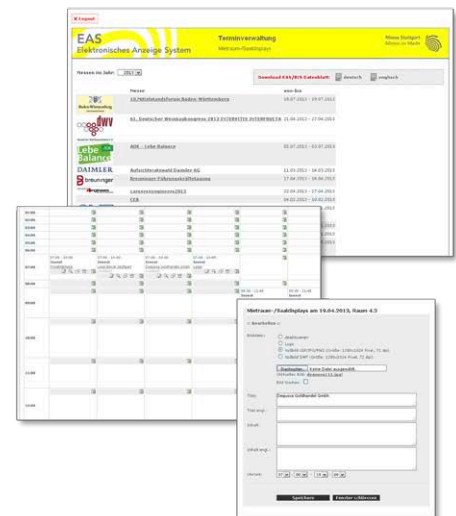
Logout

EAS
Elektronisches Anzeige System

Terminverwaltung
Mietraum-/Saalplays

Messe Stuttgart
Mitten im Markt

Messen im Jahr: 2013

Download EAS/EIS-Datenblatt deutsch englisch

Messe von-bis

10.Mittelstandsforum Baden-Württemberg 19.07.2013 - 19.07.2013

61. Deutscher Weinbaukongress 2013 INTERVITIS INTERFRUCTA 21.04.2013 - 27.04.2013

ADA - Lebe Balance 05.07.2013 - 07.07.2013

Aufsichtsratswahl Daimler AG 11.03.2013 - 14.03.2013

Breuninger Führungskräftetagung 17.04.2013 - 18.04.2013

Lungenkongress2013 22.04.2013 - 27.04.2013

CCB 04.02.2013 - 10.02.2013

DAIMLER

breuninger

Mietraum-/Saalplays am 18.04.2013, Raum 4.3

Bearbeiten

Bildtafel:
Arbeitsraum
Logo
Bild/Grafik (PNG/JPG)
Bild/Grafik GIF

Durchsuchen... Keine Datei ausgewählt.

Bild löschen

Titel:
Exquisa Grillhandel GmbH

Titel engl.:

Inhalt:

Inhalt engl.:

Uhrzeit:

Speichern Fenster schließen